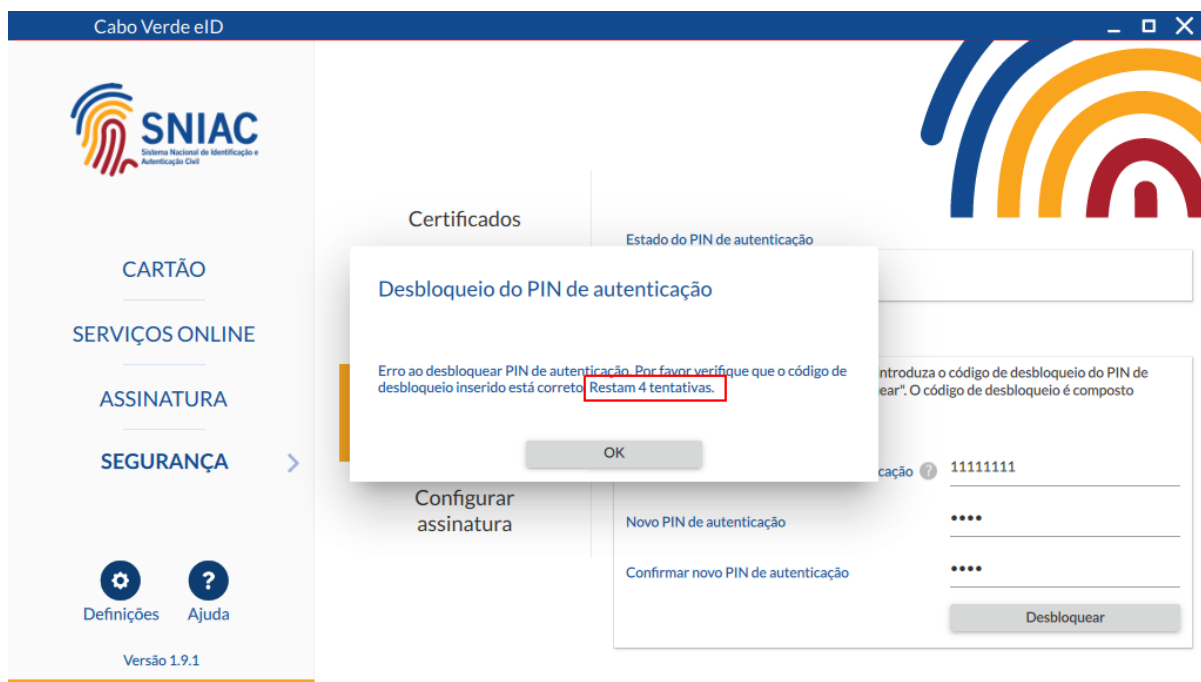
Cabo Verde eID

SNIAC
Sistema Nacional de Identificação e Autenticação Civil

CARTÃO

SERVIÇOS ONLINE

ASSINATURA

SEGURANÇA

Definições

Ajuda

Versão 1.9.1

Certificados

Configurar assinatura

Estado do PIN de autenticação

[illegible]ntroduza o código de desbloqueio do PIN de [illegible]ear". O código de desbloqueio é composto

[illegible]cação 11111111

Novo PIN de autenticação ••••

Confirmar novo PIN de autenticação ••••

Desbloquear

Desbloqueio do PIN de autenticação

Erro ao desbloquear PIN de autenticação. Por favor verifique que o código de desbloqueio inserido está correto. Restam 4 tentativas.

OK